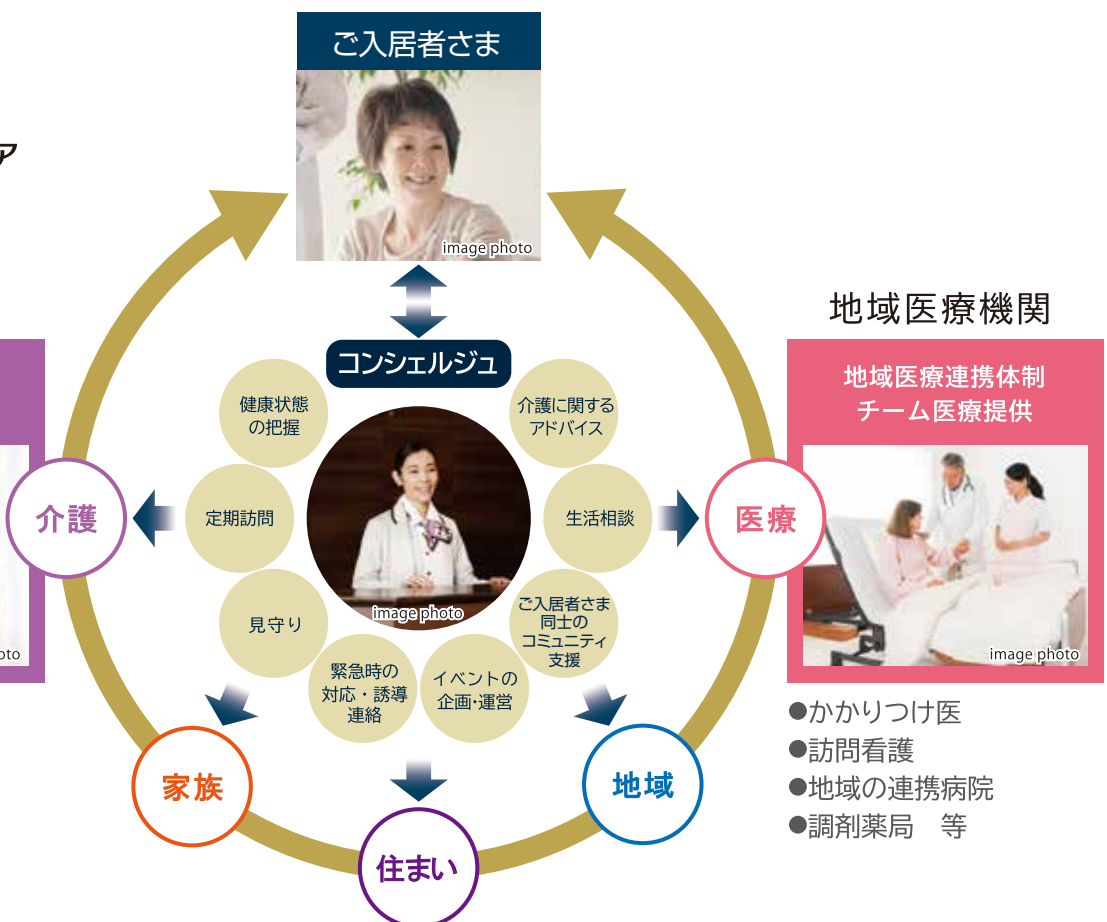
ア

ご入居者さま

image photo

地域医療機関

コンシェルジュ

健康状態の把握

介護に関するアドバイス

地域医療連携体制
チーム医療提供

定期訪問

生活相談

介護

医療

image photo

見守り

ご入居者さま同士のコミュニティ支援

oto

image photo

緊急時の対応・誘導連絡

イベントの企画・運営

●かかりつけ医
●訪問看護
●地域の連携病院
●調剤薬局　等

家族

地域

住まい